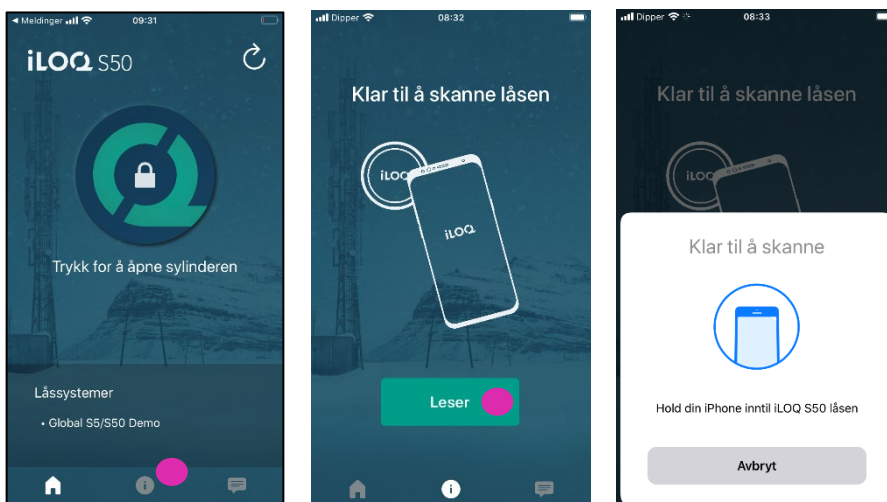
◂ Meldinger 09:31

iLOQ S50

Trykk for å åpne sylinderen

Låssystemer

• Global S5/S50 Demo

Dipper 08:32

Klar til å skanne låsen

iLOQ

iLOQ

Leser

Dipper 08:33

Klar til å skanne låsen

iLOQ

Klar til å skanne

Hold din iPhone inntil iLOQ S50 låsen

Avbryt